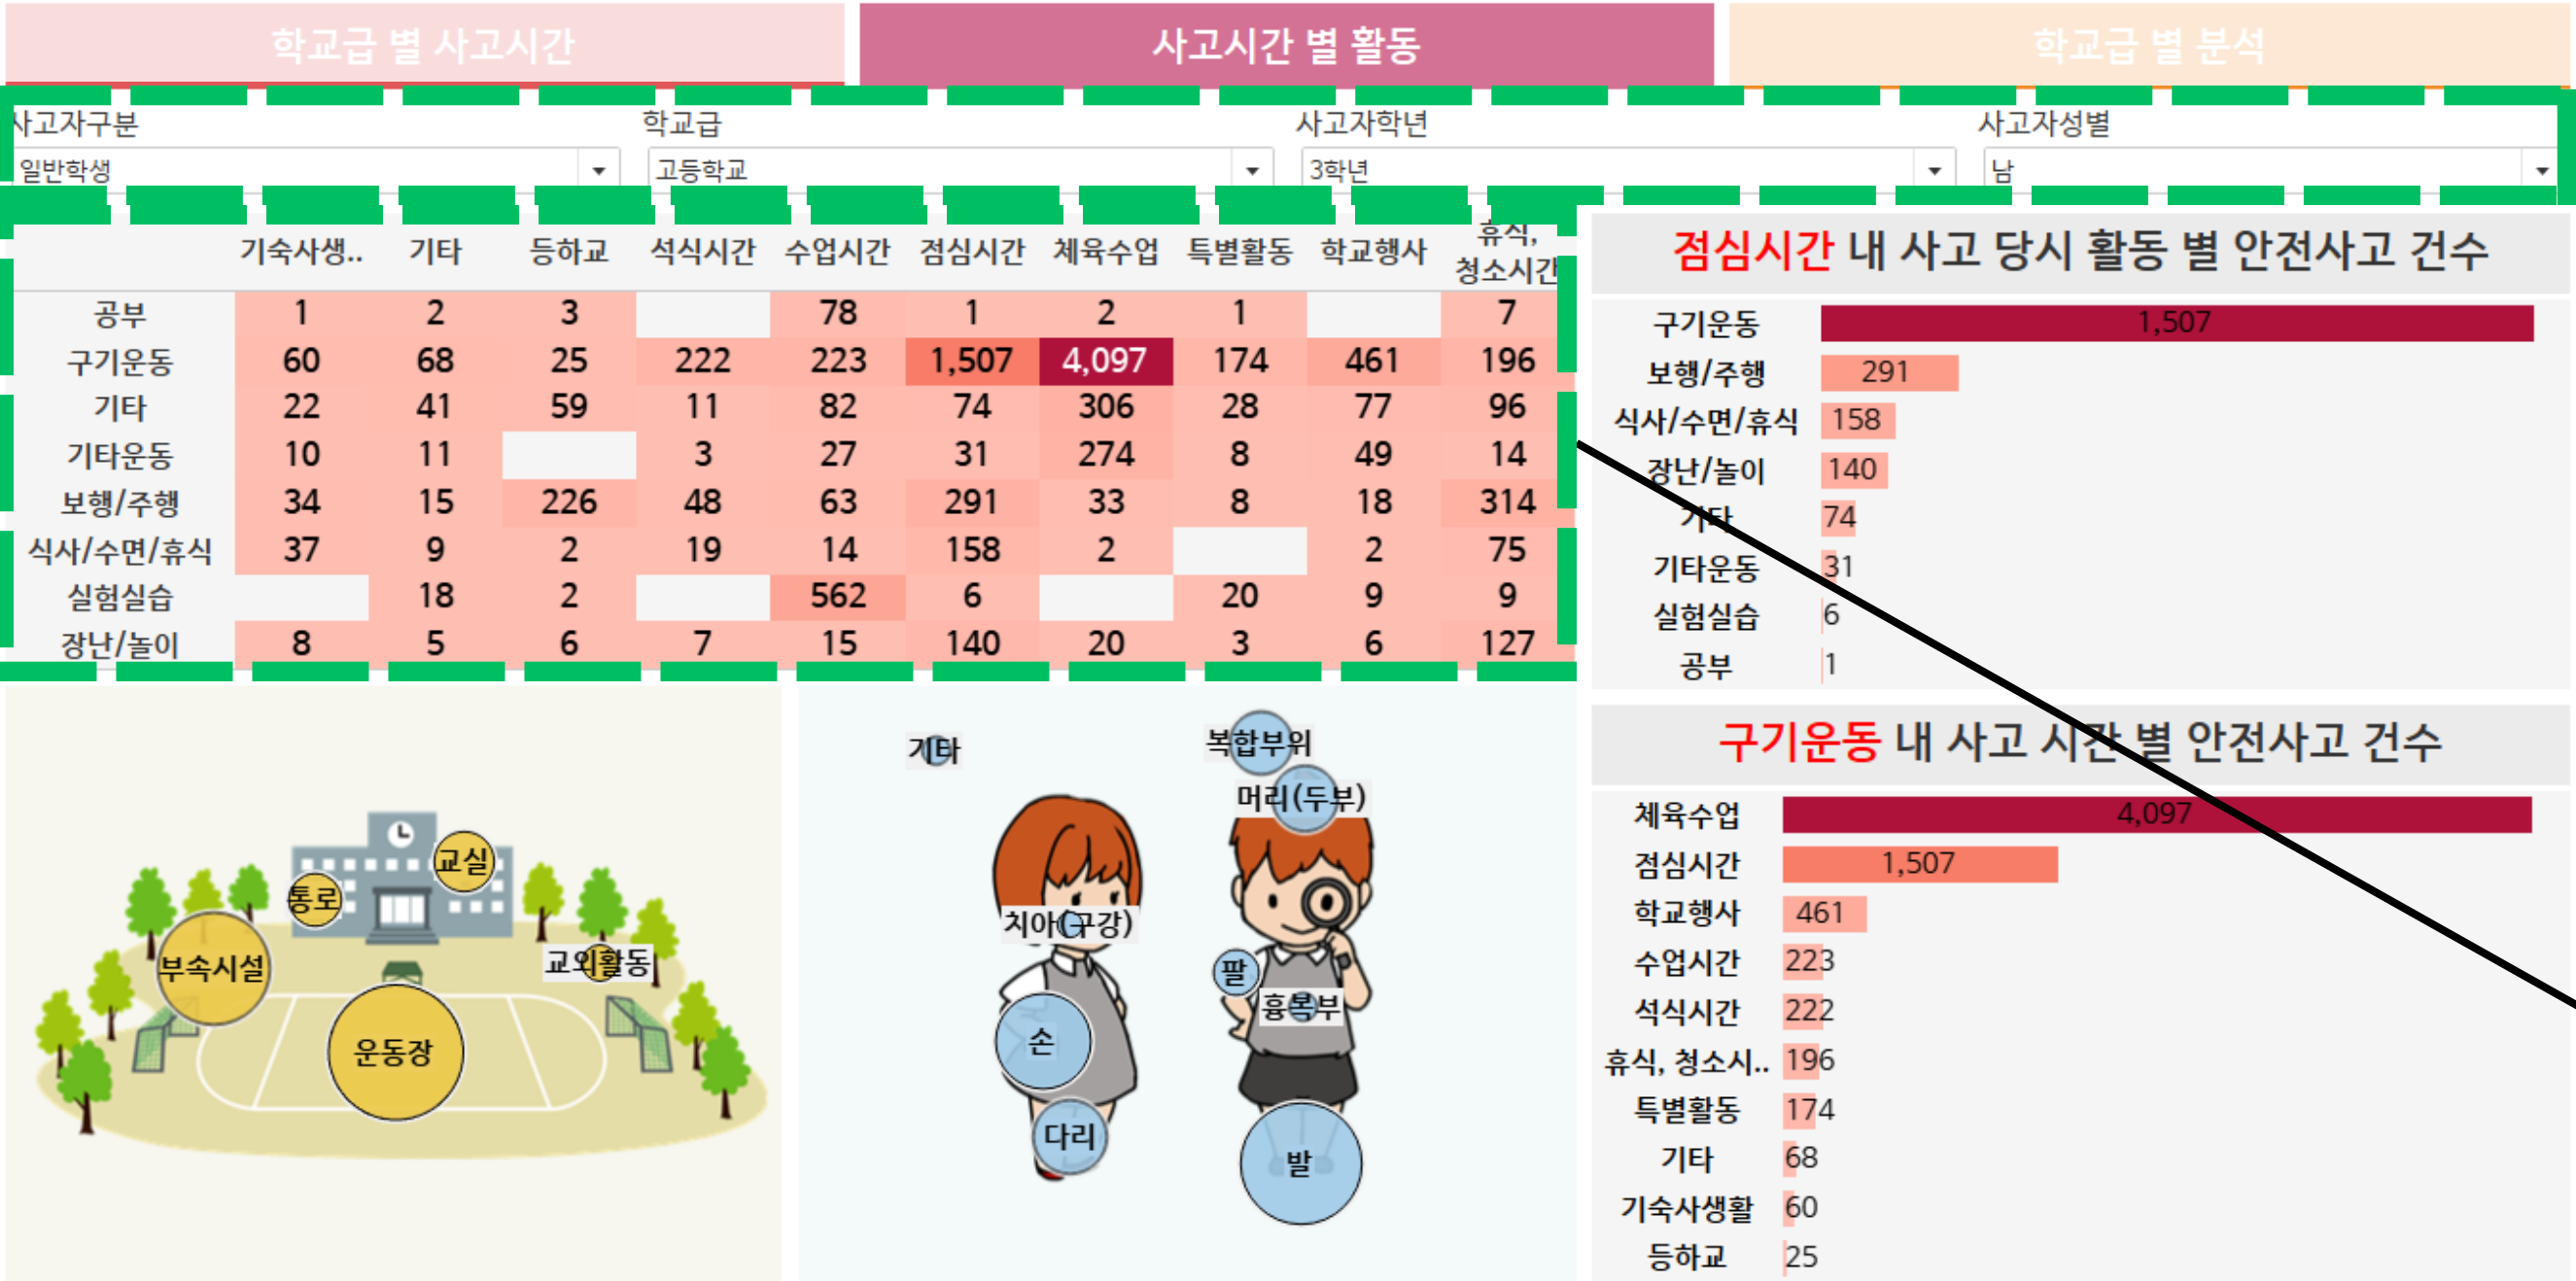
학교급 별 사고시간
사고시간 별 활동
학교급 별 분석

사고자구분
일반학생
학교급
고등학교
사고자학년
3학년
사고자성별
남

| | 기숙사생.. | 기타 | 등하교 | 석식시간 | 수업시간 | 점심시간 | 체육수업 | 특별활동 | 학교행사 | 휴식, 청소시간 |
|---|---|---|---|---|---|---|---|---|---|---|
| 공부 | 1 | 2 | 3 | | 78 | 1 | 2 | 1 | | 7 |
| 구기운동 | 60 | 68 | 25 | 222 | 223 | 1,507 | 4,097 | 174 | 461 | 196 |
| 기타 | 22 | 41 | 59 | 11 | 82 | 74 | 306 | 28 | 77 | 96 |
| 기타운동 | 10 | 11 | | 3 | 27 | 31 | 274 | 8 | 49 | 14 |
| 보행/주행 | 34 | 15 | 226 | 48 | 63 | 291 | 33 | 8 | 18 | 314 |
| 식사/수면/휴식 | 37 | 9 | 2 | 19 | 14 | 158 | 2 | | 2 | 75 |
| 실험실습 | | 18 | 2 | | 562 | 6 | | 20 | 9 | 9 |
| 장난/놀이 | 8 | 5 | 6 | 7 | 15 | 140 | 20 | 3 | 6 | 127 |

점심시간 내 사고 당시 활동 별 안전사고 건수
구기운동 1,507
보행/주행 291
식사/수면/휴식 158
장난/놀이 140
기타 74
기타운동 31
실험실습 6
공부 1

구기운동 내 사고 시간 별 안전사고 건수
체육수업 4,097
점심시간 1,507
학교행사 461
수업시간 223
석식시간 222
휴식, 청소시.. 196
특별활동 174
기타 68
기숙사생활 60
등하교 25

통로
교실
부속시설
교외활동
운동장

기타
복합부위
머리(두부)
치아(구강)
팔
흉복부
손
다리
발